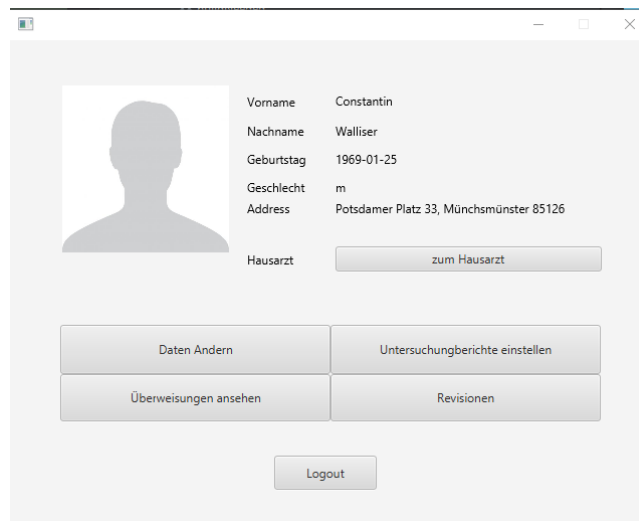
Vorname Constantin

Nachname Walliser

Geburtstag 1969-01-25

Geschlecht m

Address Potsdamer Platz 33, Münchsmünster 85126

Hausarzt zum Hausarzt

Daten Andern

Untersuchungberichte einstellen

Überweisungen ansehen

Revisionen

Logout